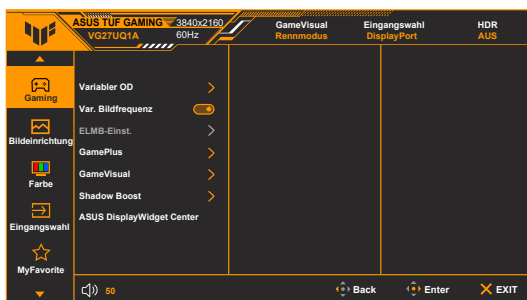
ASUS TUF GAMING VG27UQ1A 3840x2160 60Hz

GameVisual Rennmodus

Eingangswahl DisplayPort

HDR AUS

Gaming

Bildeinrichtung

Farbe

Eingangswahl

MyFavorite

Variabler OD

Var. Bildfrequenz

ELMB-Einst.

GamePlus

GameVisual

Shadow Boost

ASUS DisplayWidget Center

50

Back

Enter

EXIT